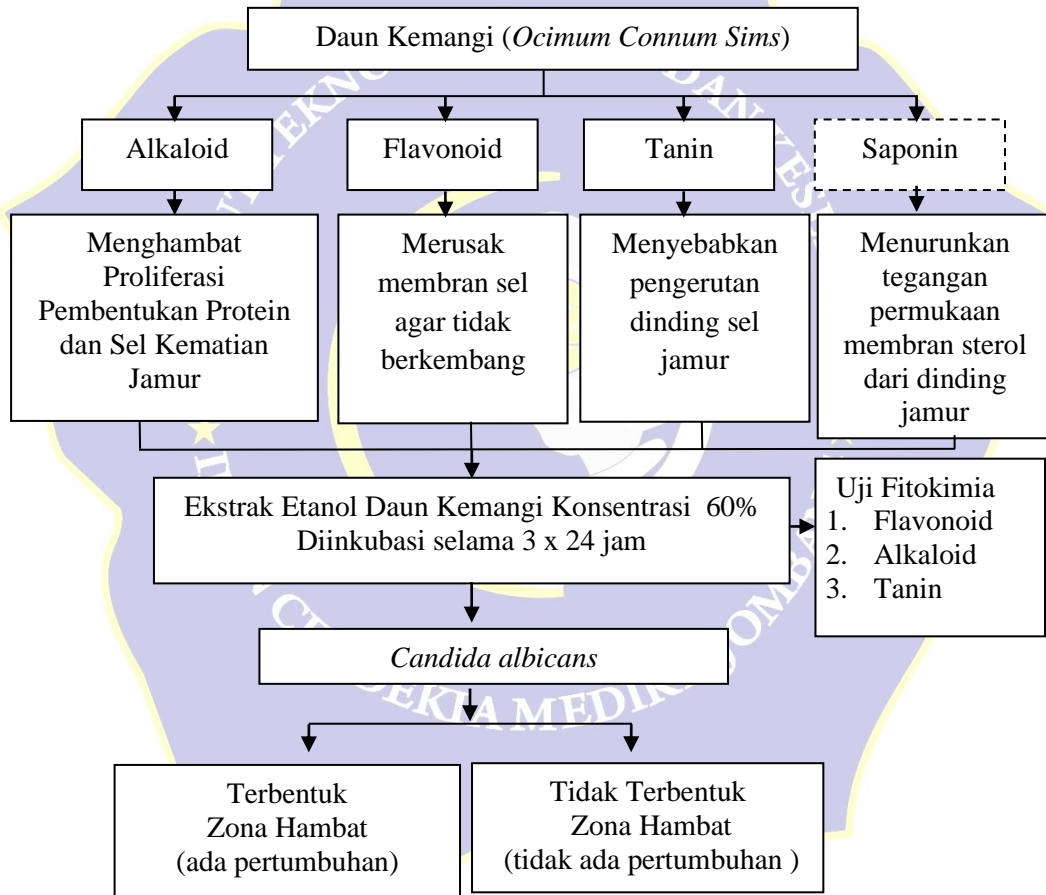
Daun Kemangi (*Ocimum Connum Sims*)

Alkaloid

Flavonoid

Tanin

Saponin

Menghambat Proliferasi Pembentukan Protein dan Sel Kematian Jamur

Merusak membran sel agar tidak berkembang

Menyebabkan pengerutan dinding sel jamur

Menurunkan tegangan permukaan membran sterol dari dinding jamur

Ekstrak Etanol Daun Kemangi Konsentrasi 60%
Diinkubasi selama 3 x 24 jam

Uji Fitokimia
1. Flavonoid
2. Alkaloid
3. Tanin

*Candida albicans*

Terbentuk
Zona Hambat
(ada pertumbuhan)

Tidak Terbentuk
Zona Hambat
(tidak ada pertumbuhan )